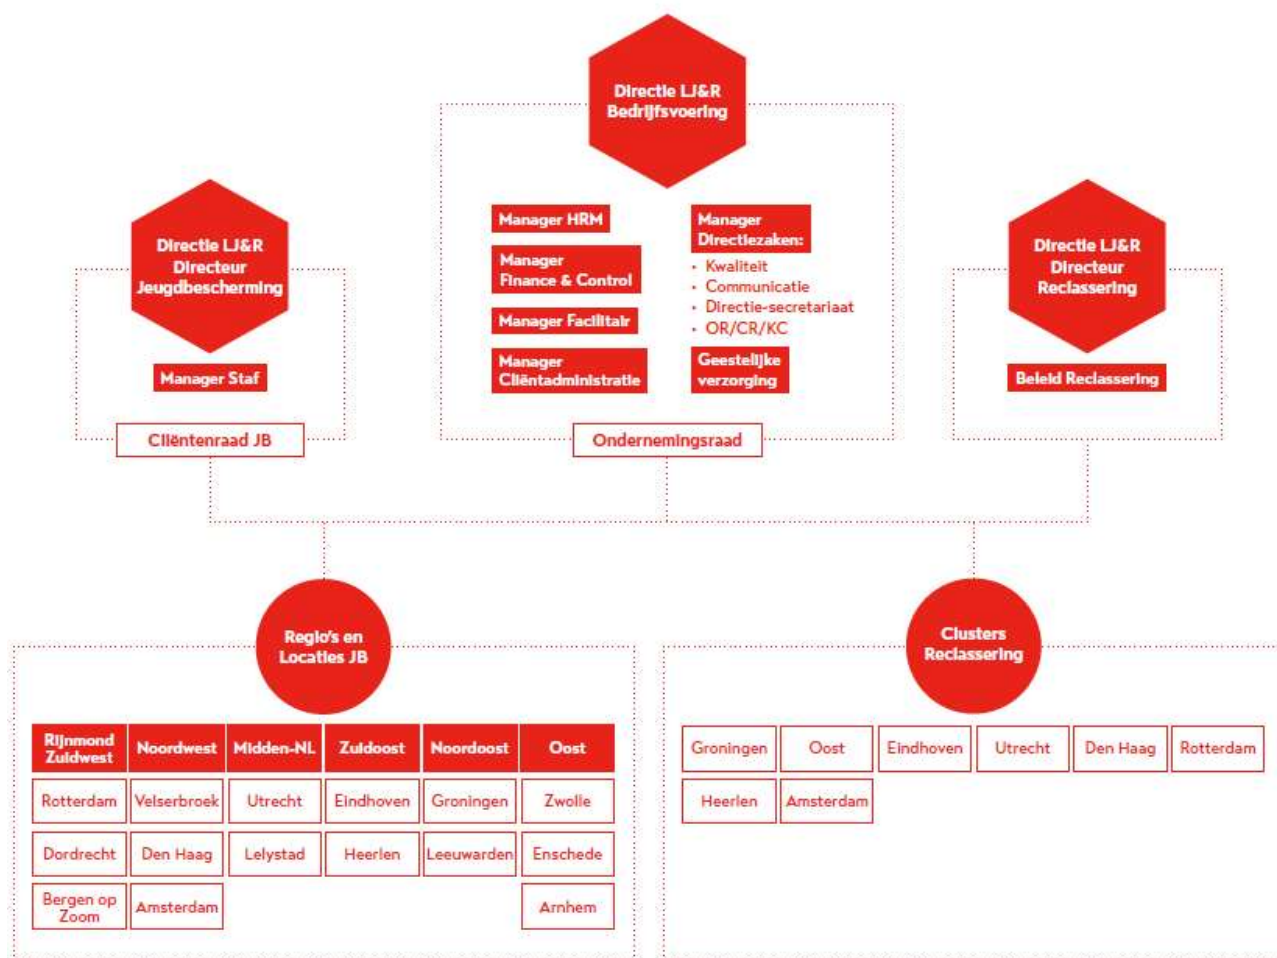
Directie LJ&R Bedrijfsvoering

Manager HRM

Manager Finance & Control

Manager Facilitair

Manager Cliëntadministratie

Manager Directiezaken:

- Kwaliteit
- Communicatie
- Directie-secretariaat
- OR/CR/KC

Geestelijke verzorging

Ondernemingsraad

Directie LJ&R Directeur Jeugdbescherming

Manager Staf

Cliëntenraad JB

Directie LJ&R Directeur Reclassering

Beleid Reclassering

Regio's en Locaties JB

| Rijnmond Zuidwest | Noordwest | Midden-NL | Zuidoost | Noordoost | Oost |
|---|---|---|---|---|---|
| Rotterdam | Velserbroek | Utrecht | Eindhoven | Groningen | Zwolle |
| Dordrecht | Den Haag | Lelystad | Heerlen | Leeuwarden | Enschede |
| Bergen op Zoom | Amsterdam | | | | Arnhem |

Clusters Reclassering

| Groningen | Oost | Eindhoven | Utrecht | Den Haag | Rotterdam |
|---|---|---|---|---|---|
| Heerlen | Amsterdam | | | | |